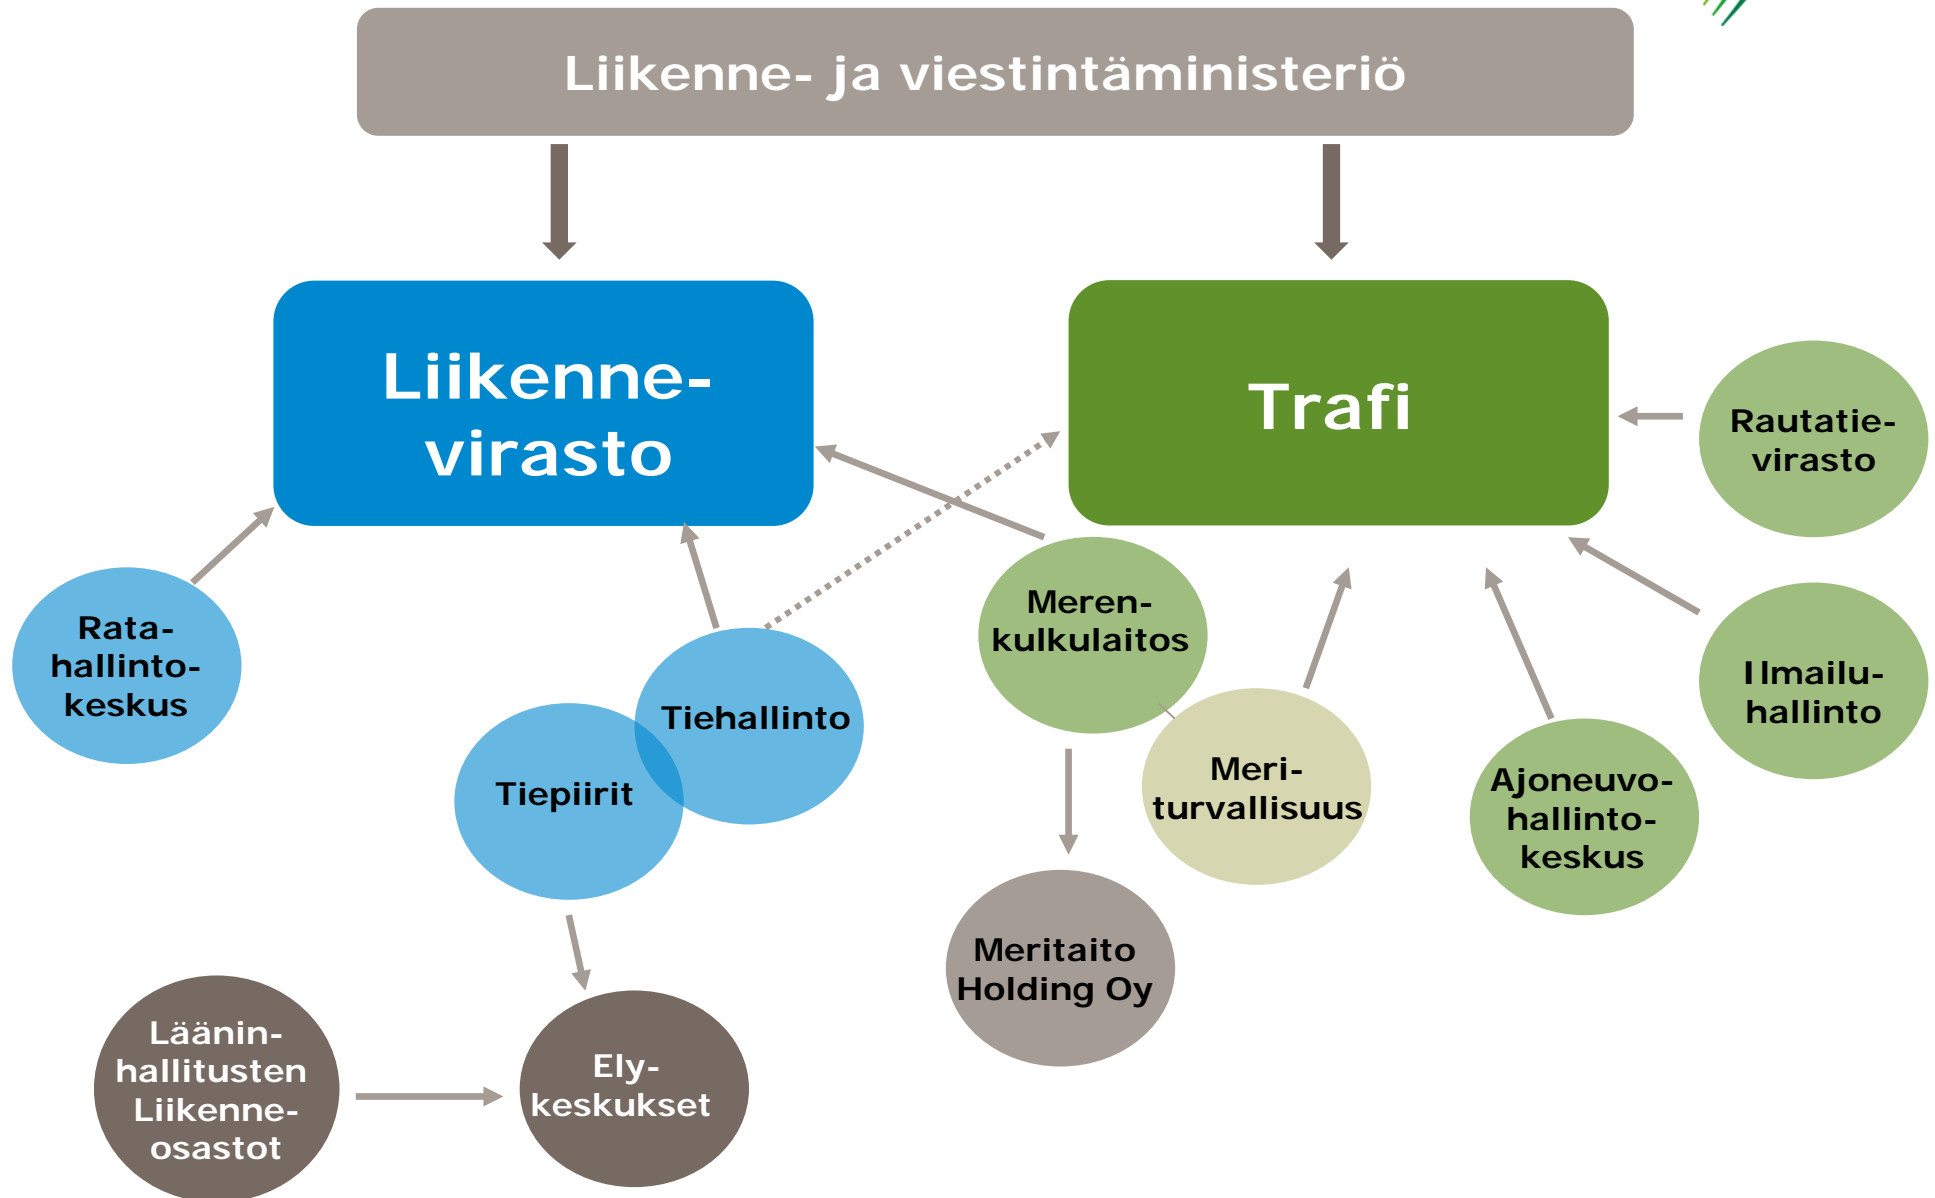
Liikenne- ja viestintäministeriö

Liikenne-virasto

Trafi

Rautatie-virasto

Rata-hallinto-keskus

Tiehallinto

Tiepiirit

Meren-kulkulaitos

Meri-turvallisuus

Ajoneuvo-hallinto-keskus

Ilmailu-hallinto

Meritaito Holding Oy

Läänin-hallitusten Liikenne-osastot

Ely-keskukset